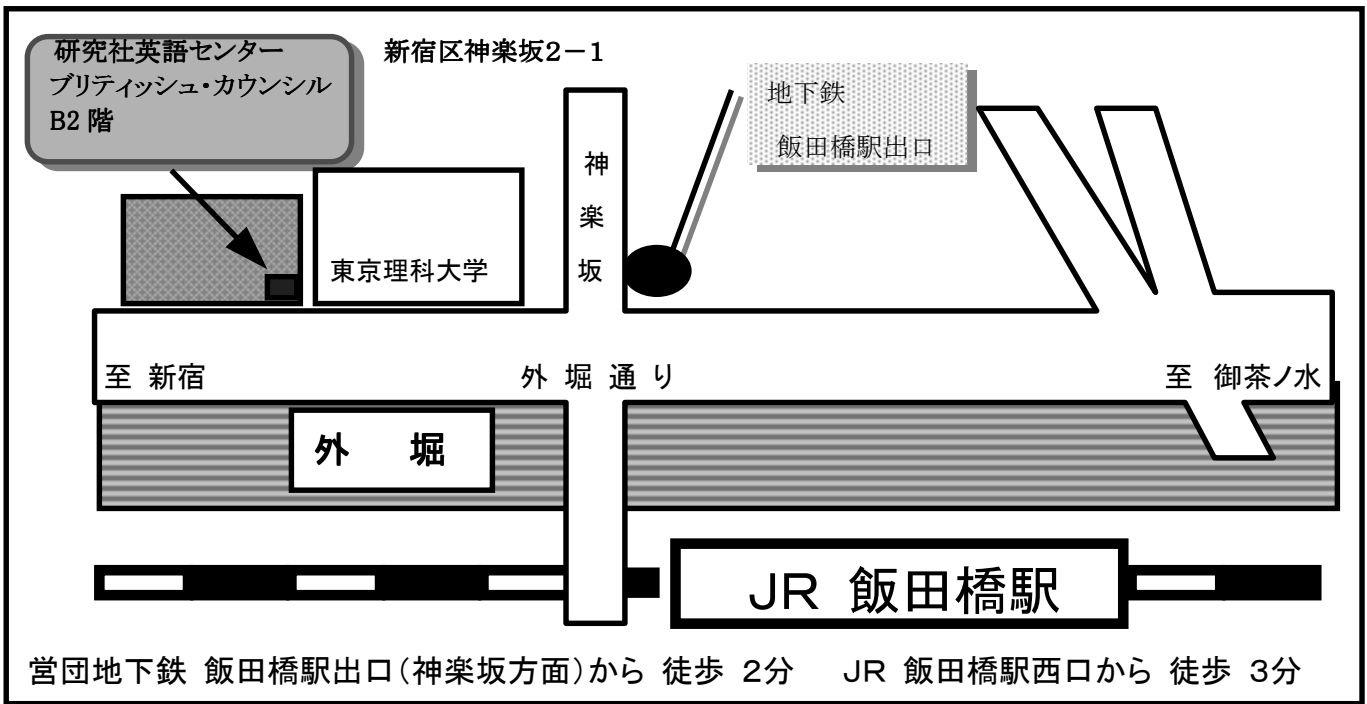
研究社英語センター
ブリティッシュ・カウンシル
B2 階

新宿区神楽坂2－1

地下鉄
飯田橋駅出口

神
楽
坂

東京理科大学

至 新宿

外 堀 通 り

至 御茶ノ水

外 堀

JR 飯田橋駅

営団地下鉄 飯田橋駅出口(神楽坂方面)から 徒歩 2分 JR 飯田橋駅西口から 徒歩 3分